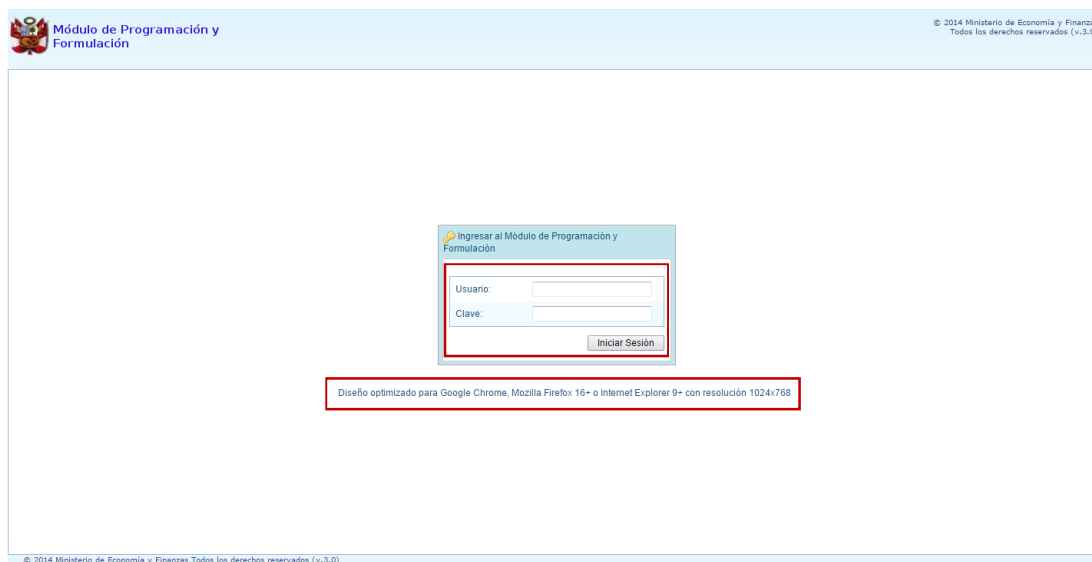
Módulo de Programación y Formulación

© 2014 Ministerio de Economía y Finanz
Todos los derechos reservados (v.3.

Ingresar al Módulo de Programación y Formulación

Usuario:

Clave:

Iniciar Sesión

Diseño optimizado para Google Chrome, Mozilla Firefox 16+ o Internet Explorer 9+ con resolución 1024x768

© 2014 Ministerio de Economía y Finanzas Todos los derechos reservados (v.3.0)